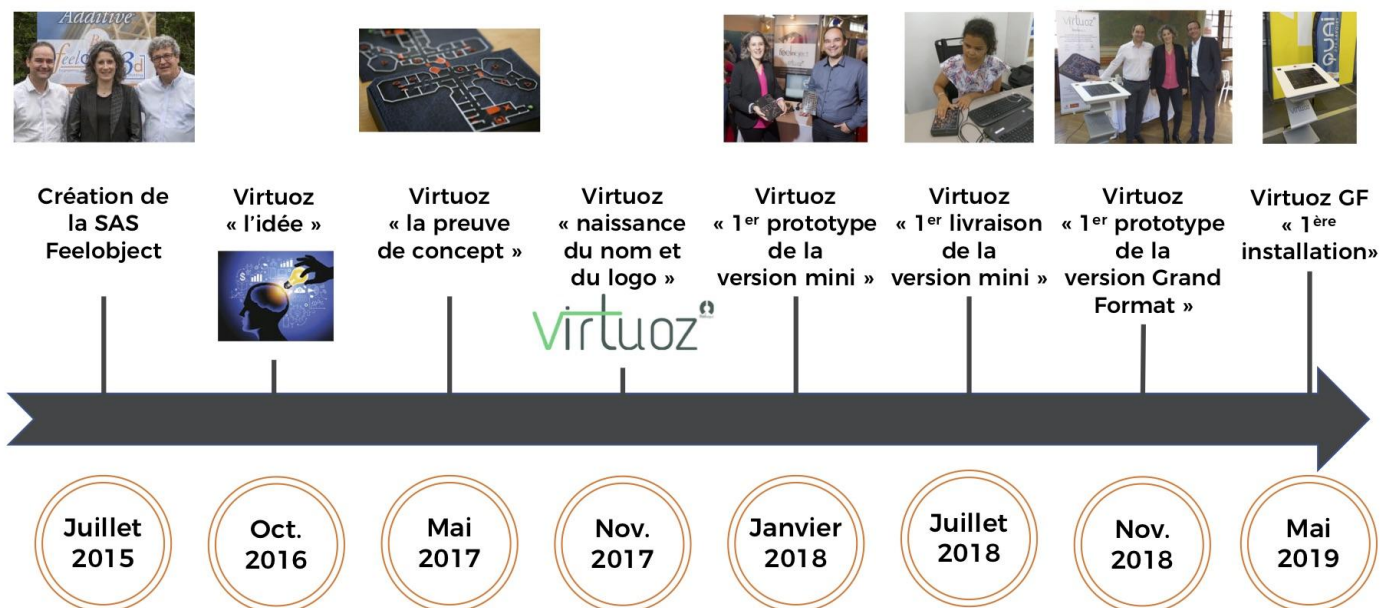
Additive
feelo 3d

Création de la SAS Feelobject

Virtuoz « l'idée »

Virtuoz « la preuve de concept »

Virtuoz « naissance du nom et du logo »

virtuoz

Virtuoz « 1$^{er}$ prototype de la version mini »

Virtuoz « 1$^{er}$ livraison de la version mini »

Virtuoz « 1$^{er}$ prototype de la version Grand Format »

Virtuoz GF « 1$^{ère}$ installation»

Juillet 2015

Oct. 2016

Mai 2017

Nov. 2017

Janvier 2018

Juillet 2018

Nov. 2018

Mai 2019